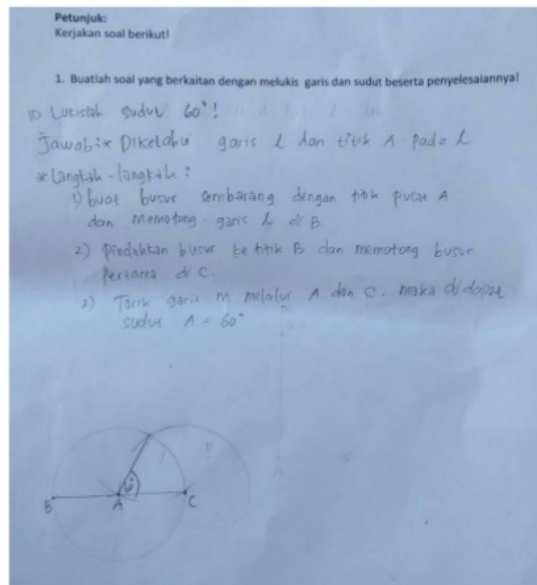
Petunjuk:
Kerjakan soal berikut!

1. Buatlah soal yang berkaitan dengan melukis garis dan sudut beserta penyelesaiannya!

1) Lukislah sudut $60°$!

Jawab: * Diketahui garis $l$ dan titik A pada $l$

* Langkah-langkah:

1) buat busur sembarang dengan titik pusat A dan memotong garis $l$ di B.

2) Pindahkan busur ke titik B dan memotong busur pertama di C.

3) Tarik garis m melalui A dan C, maka didapat sudut $A = 60°$

B A C